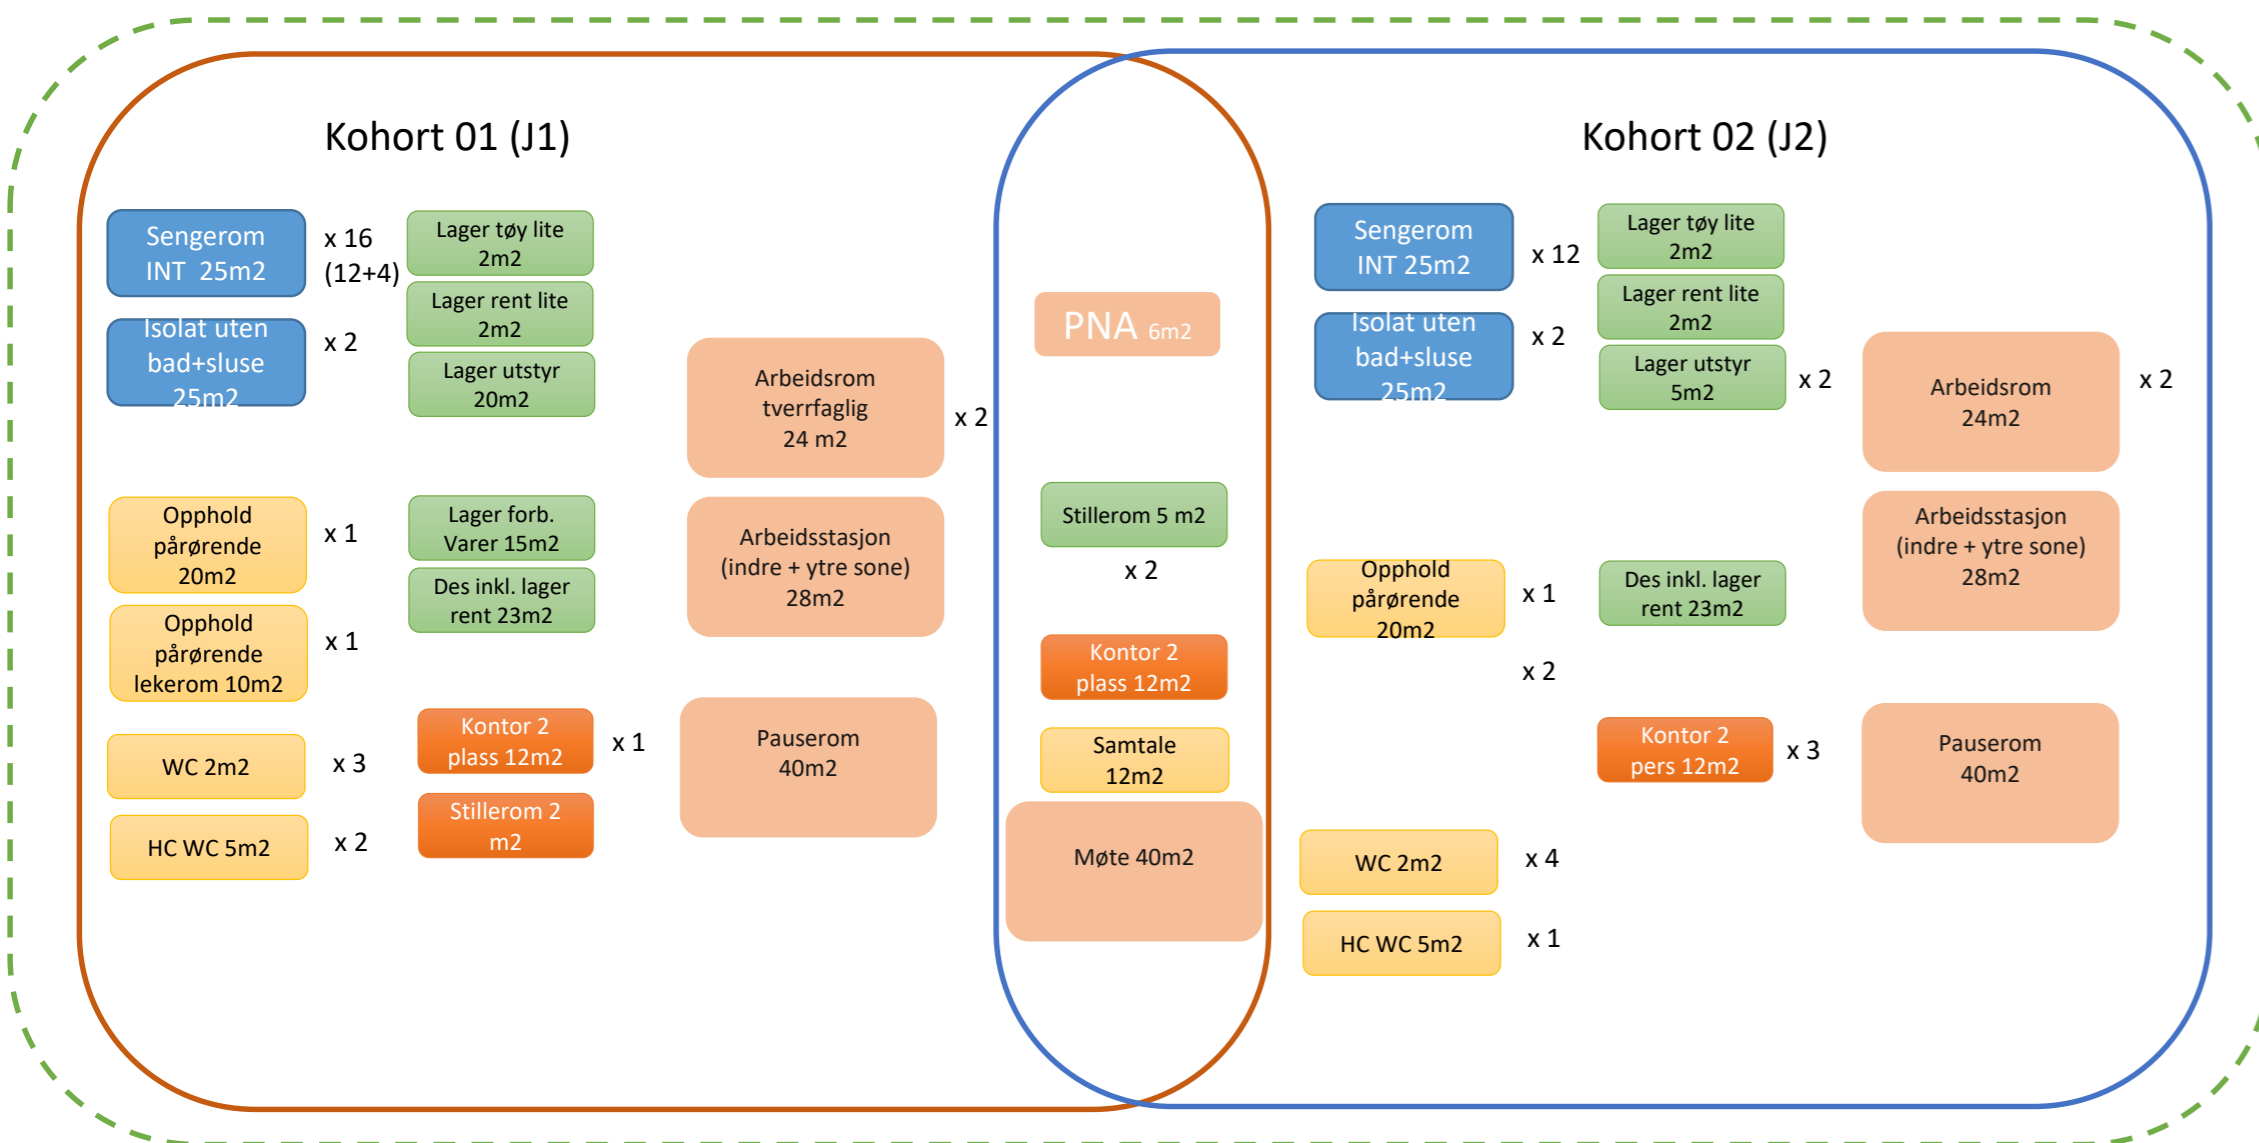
Kohort 01 (J1)

Sengerom INT 25m2

x 16 (12+4)

Isolat uten bad+sluse 25m2

x 2

Lager tøy lite 2m2

Lager rent lite 2m2

Lager utstyr 20m2

Arbeidsrom tverrfaglig 24 m2

x 2

Opphold pårørende 20m2

x 1

Opphold pårørende lekerom 10m2

x 1

Lager forb. Varer 15m2

Des inkl. lager rent 23m2

Arbeidsstasjon (indre + ytre sone) 28m2

WC 2m2

x 3

HC WC 5m2

x 2

Kontor 2 plass 12m2

x 1

Stillerom 2 m2

Pauserom 40m2

PNA 6m2

Stillerom 5 m2

x 2

Kontor 2 plass 12m2

Samtale 12m2

Møte 40m2

Kohort 02 (J2)

Sengerom INT 25m2

x 12

Isolat uten bad+sluse 25m2

x 2

Lager tøy lite 2m2

Lager rent lite 2m2

Lager utstyr 5m2

x 2

Arbeidsrom 24m2

x 2

Opphold pårørende 20m2

x 1

Des inkl. lager rent 23m2

Arbeidsstasjon (indre + ytre sone) 28m2

x 2

Kontor 2 pers 12m2

x 3

Pauserom 40m2

WC 2m2

x 4

HC WC 5m2

x 1